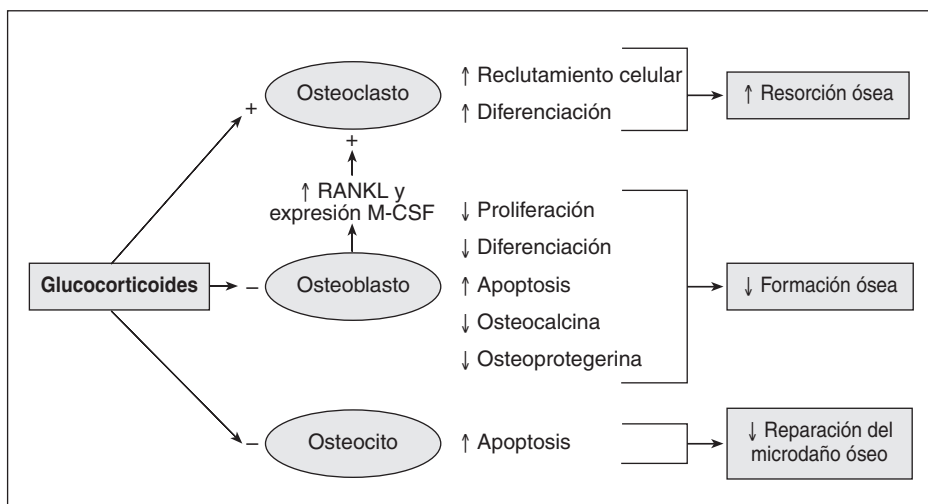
Osteoclasto

+

↑ Reclutamiento celular

↑ Diferenciación

↑ Resorción ósea

+

↑ RANKL y expresión M-CSF

↓ Proliferación

↓ Diferenciación

Glucocorticoides

–

Osteoblasto

↑ Apoptosis

↓ Formación ósea

↓ Osteocalcina

↓ Osteoprotegerina

–

Osteocito

↑ Apoptosis

↓ Reparación del microdaño óseo